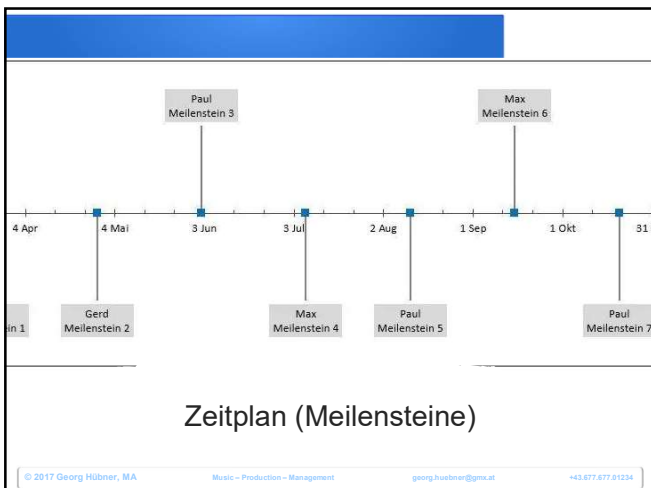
Paul
Meilenstein 3

Max
Meilenstein 6

4 Apr
4 Mai
3 Jun
3 Jul
2 Aug
1 Sep
1 Okt
31

in 1

Gerd
Meilenstein 2

Max
Meilenstein 4

Paul
Meilenstein 5

Paul
Meilenstein 7

Zeitplan (Meilensteine)

© 2017 Georg Hübner, MA Music – Production – Management georg.huebner@gmx.at +43.677.677.01234